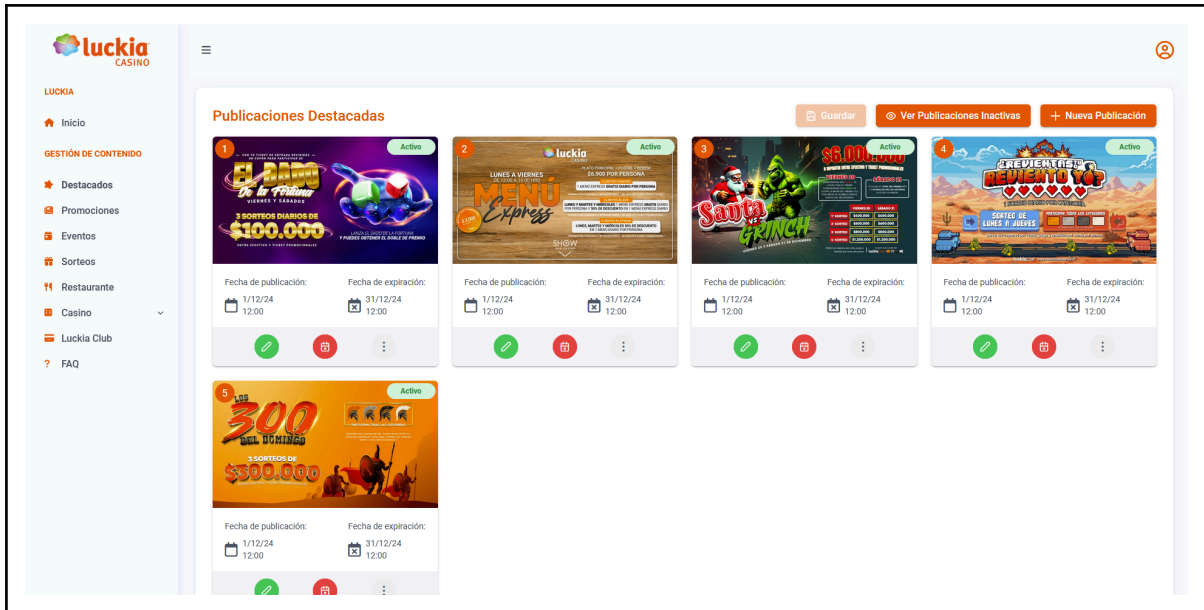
luckia CASINO

LUCKIA
Inicio
GESTIÓN DE CONTENIDO
Destacados
Promociones
Eventos
Sorteos
Restaurante
Casino
Luckia Club
FAQ

≡

Publicaciones Destacadas

Guardar
Ver Publicaciones Inactivas
+ Nueva Publicación

1
Activo
EL DADO de la Fortuna
VIERNES Y SÁBADOS
3 SORTEOS DIARIOS DE $100.000
Fecha de publicación: 1/12/24 12:00
Fecha de expiración: 31/12/24 12:00

2
Activo
luckia
LUNES A VIERNES
MENÚ Express
$6.900 POR PERSONA
Fecha de publicación: 1/12/24 12:00
Fecha de expiración: 31/12/24 12:00

3
Activo
$6.000.000
Santa vs GRINCH
Fecha de publicación: 1/12/24 12:00
Fecha de expiración: 31/12/24 12:00

4
Activo
¿REVIENTAS O REVIENTO YO?
SORTEO DE LUNES A JUEVES
Fecha de publicación: 1/12/24 12:00
Fecha de expiración: 31/12/24 12:00

5
Activo
LOS 300 DEL DOMINGO
3 SORTEOS DE $300.000
Fecha de publicación: 1/12/24 12:00
Fecha de expiración: 31/12/24 12:00